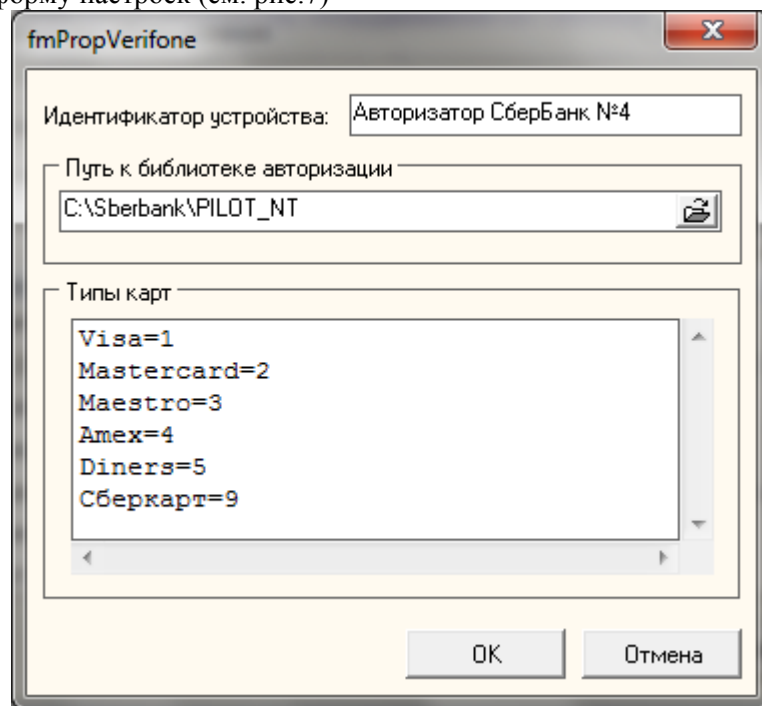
форму настроек (см. рис.7)

fmPropVerifone

Идентификатор устройства: Авторизатор СберБанк №4

Путь к библиотеке авторизации

C:\Sberbank\PILOT_NT

Типы карт

Visa=1
Mastercard=2
Maestro=3
Amex=4
Diners=5
Сберкарт=9

OK

Отмена